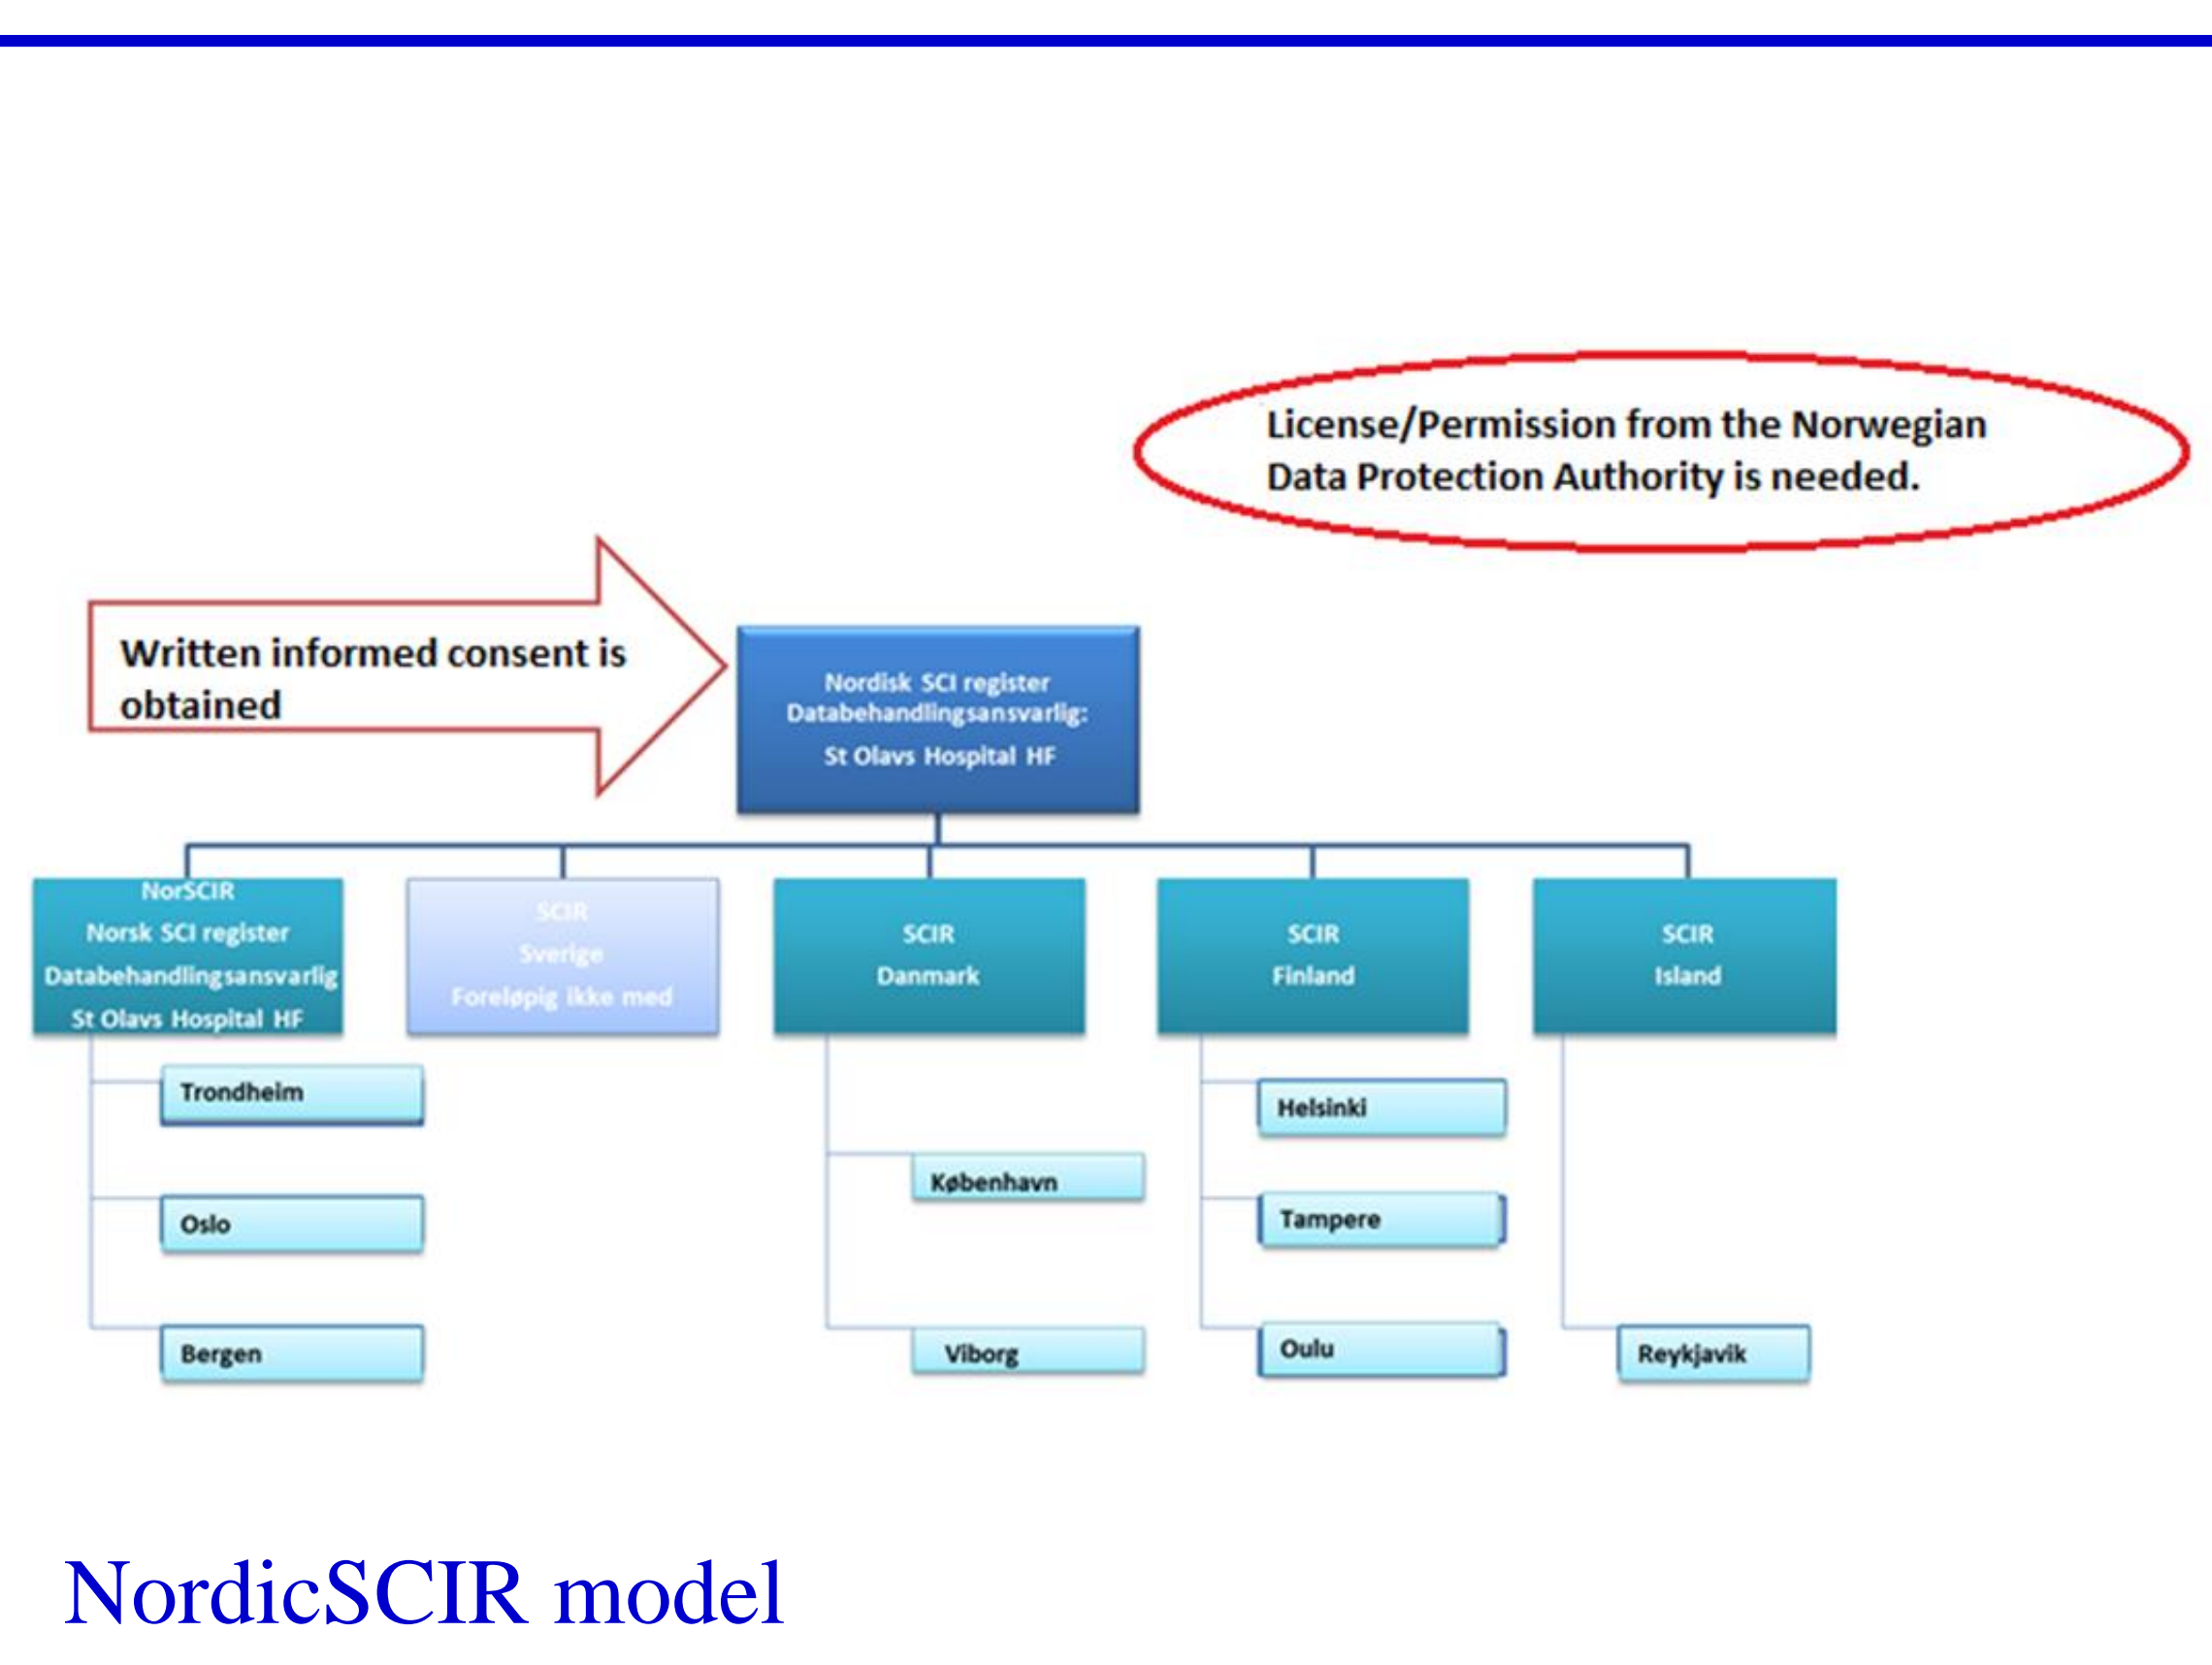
License/Permission from the Norwegian Data Protection Authority is needed.

Written informed consent is obtained

Nordisk SCI register
Databehandlingsansvarlig:
St Olavs Hospital HF

NorSCIR
Norsk SCI register
Databehandlingsansvarlig
St Olavs Hospital HF

Trondheim

Oslo

Bergen

SCIR
Sverige
Foreløpig ikke med

SCIR
Danmark

København

Viborg

SCIR
Finland

Helsinki

Tampere

Oulu

SCIR
Island

Reykjavik

NordicSCIR model